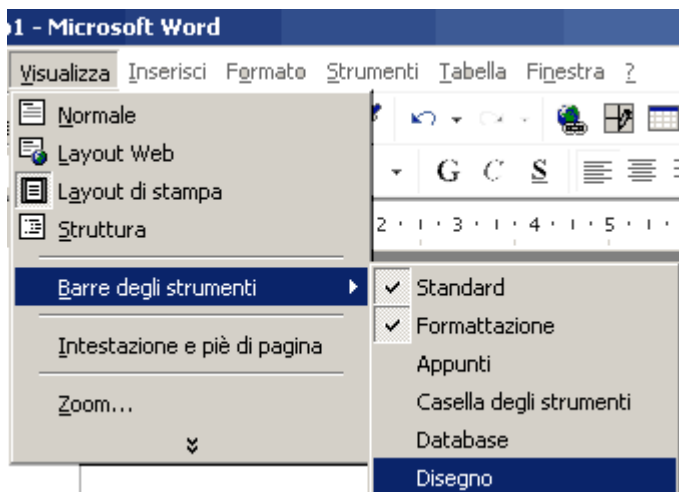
1 - Microsoft Word

Visualizza Inserisci Formato Strumenti Tabella Finestra ?

Normale
Layout Web
Layout di stampa
Struttura
Barre degli strumenti
Intestazione e piè di pagina
Zoom...

G C S

2 · 1 · 3 · 1 · 4 · 1 · 5 · 1 ·

Standard
Formattazione
Appunti
Casella degli strumenti
Database
Disegno